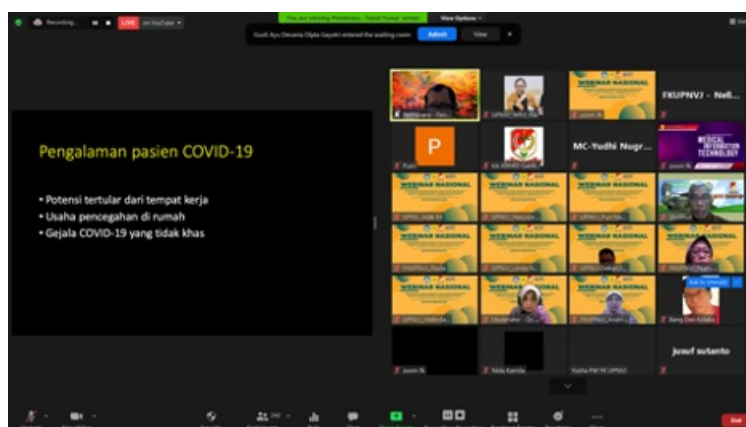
Recording... LIVE on YouTube

You are viewing Pembicara - Faisal Yunus' screen

View Options

Gusti Ayu Devania Dipta Gayatri entered the waiting room

Admit

View

Pengalaman pasien COVID-19

• Potensi tertular dari tempat kerja
• Usaha pencegahan di rumah
• Gejala COVID-19 yang tidak khas

FKUPNVJ - Nell...

P

MC-Yudhi Nugr...

MEDICAL INFORMATION TECHNOLOGY

WEBINAR NASIONAL

Nida Kamila

Yusha PM FK UPNVJ

Jusuf sutanto

End